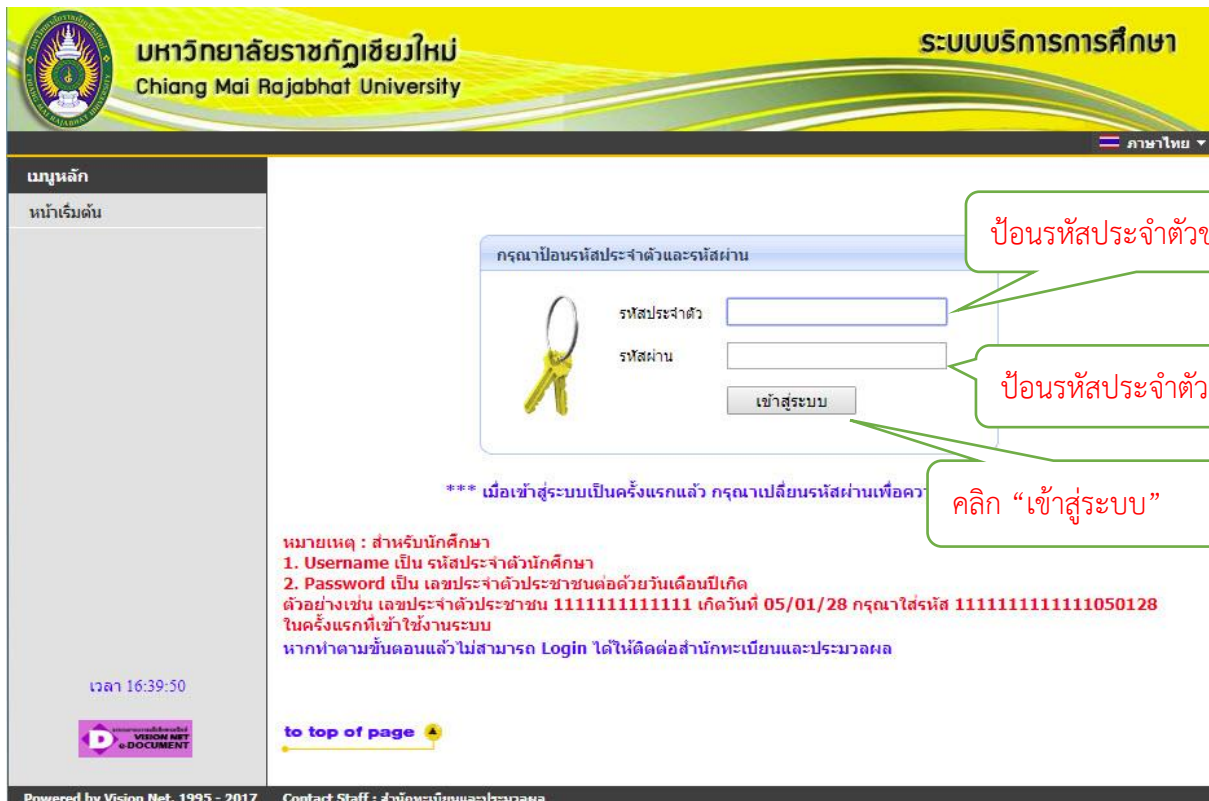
มหาวิทยาลัยราชภัฏเชียงใหม่
Chiang Mai Rajabhat University

ระบบบริการการศึกษา

ภาษาไทย

เมนูหลัก
หน้าเริ่มต้น

กรุณาป้อนรหัสประจำตัวและรหัสผ่าน

รหัสประจำตัว
รหัสผ่าน
เข้าสู่ระบบ

ป้อนรหัสประจำตัว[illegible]

ป้อนรหัสประจำตัว

คลิก “เข้าสู่ระบบ”

*** เมื่อเข้าสู่ระบบเป็นครั้งแรกแล้ว กรุณาเปลี่ยนรหัสผ่านเพื่อควา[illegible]

หมายเหตุ : สำหรับนักศึกษา
1. Username เป็น รหัสประจำตัวนักศึกษา
2. Password เป็น เลขประจำตัวประชาชนต่อด้วยวันเดือนปีเกิด
ตัวอย่างเช่น เลขประจำตัวประชาชน 1111111111111 เกิดวันที่ 05/01/28 กรุณาใส่รหัส 1111111111111050128 ในครั้งแรกที่เข้าใช้งานระบบ
หากทำตามขั้นตอนแล้วไม่สามารถ Login ได้ให้ติดต่อสำนักทะเบียนและประมวลผล

เวลา 16:39:50

VISION NET e-DOCUMENT

to top of page

Powered by Vision Net. 1995 - 2017    Contact Staff : สำนักทะเบียนและประมวลผล